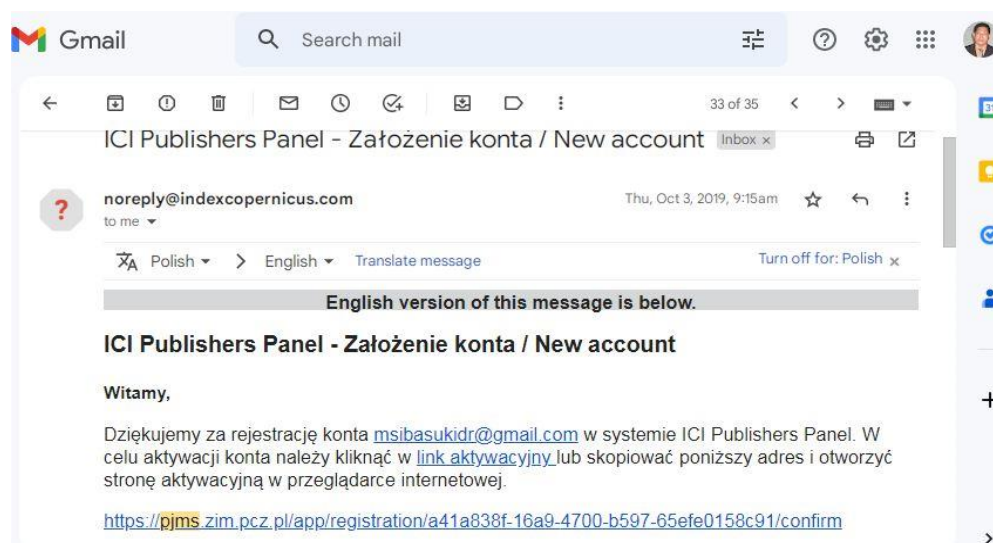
Gmail

Search mail

33 of 35

ICI Publishers Panel - Założenie konta / New account Inbox ×

noreply@indexcopernicus.com
to me

Thu, Oct 3, 2019, 9:15am

Polish > English Translate message

Turn off for: Polish ×

English version of this message is below.

ICI Publishers Panel - Założenie konta / New account

Witamy,

Dziękujemy za rejestrację konta msibasukidr@gmail.com w systemie ICI Publishers Panel. W celu aktywacji konta należy kliknąć w link aktywacyjny lub skopiować poniższy adres i otworzyć stronę aktywacyjną w przeglądarce internetowej.

https://pjms.zim.pcz.pl/app/registration/a41a838f-16a9-4700-b597-65efe0158c91/confirm